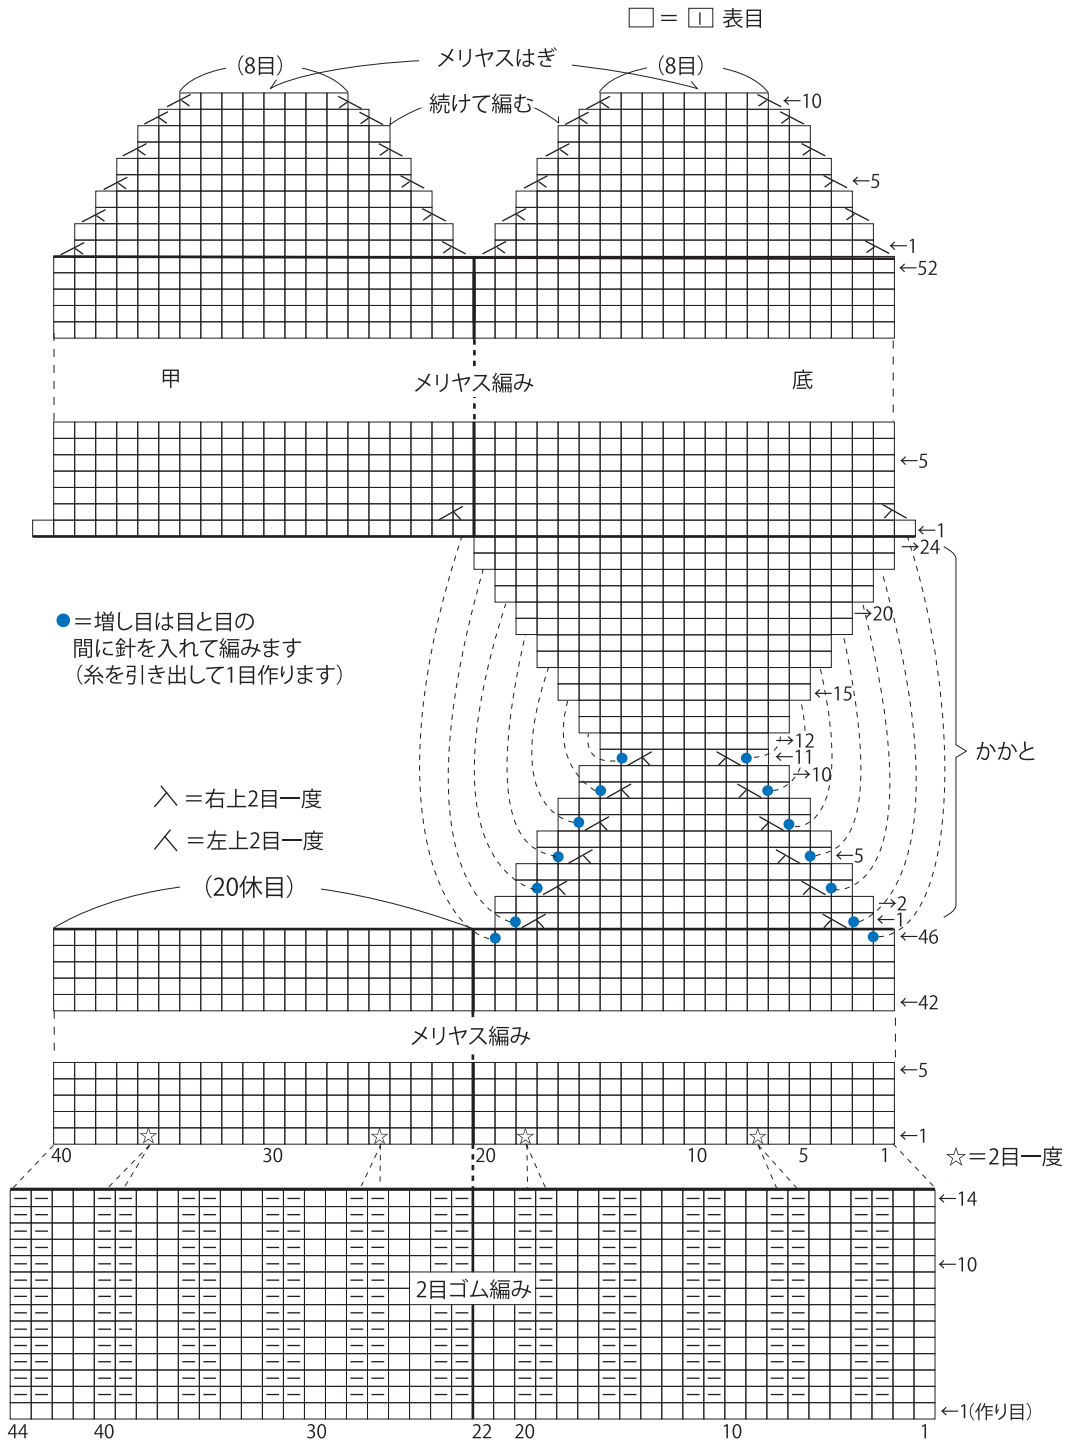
□ = ⅼ 表目

メリヤスはぎ
(8目)
(8目)
続けて編む
←10
←5
←1
←52

甲
メリヤス編み
底

←5
←1
→24

●＝増し目は目と目の間に針を入れて編みます（糸を引き出して1目作ります）

→20
←15
→12
←11
→10
かかと
入 ＝右上2目一度
人 ＝左上2目一度
←5
(20休目)
→2
←1
←46
←42

メリヤス編み

←5
←1
40 30 20 10 5 1
☆＝2目一度

←14
←10
2目ゴム編み
←1(作り目)
44 40 30 22 20 10 1